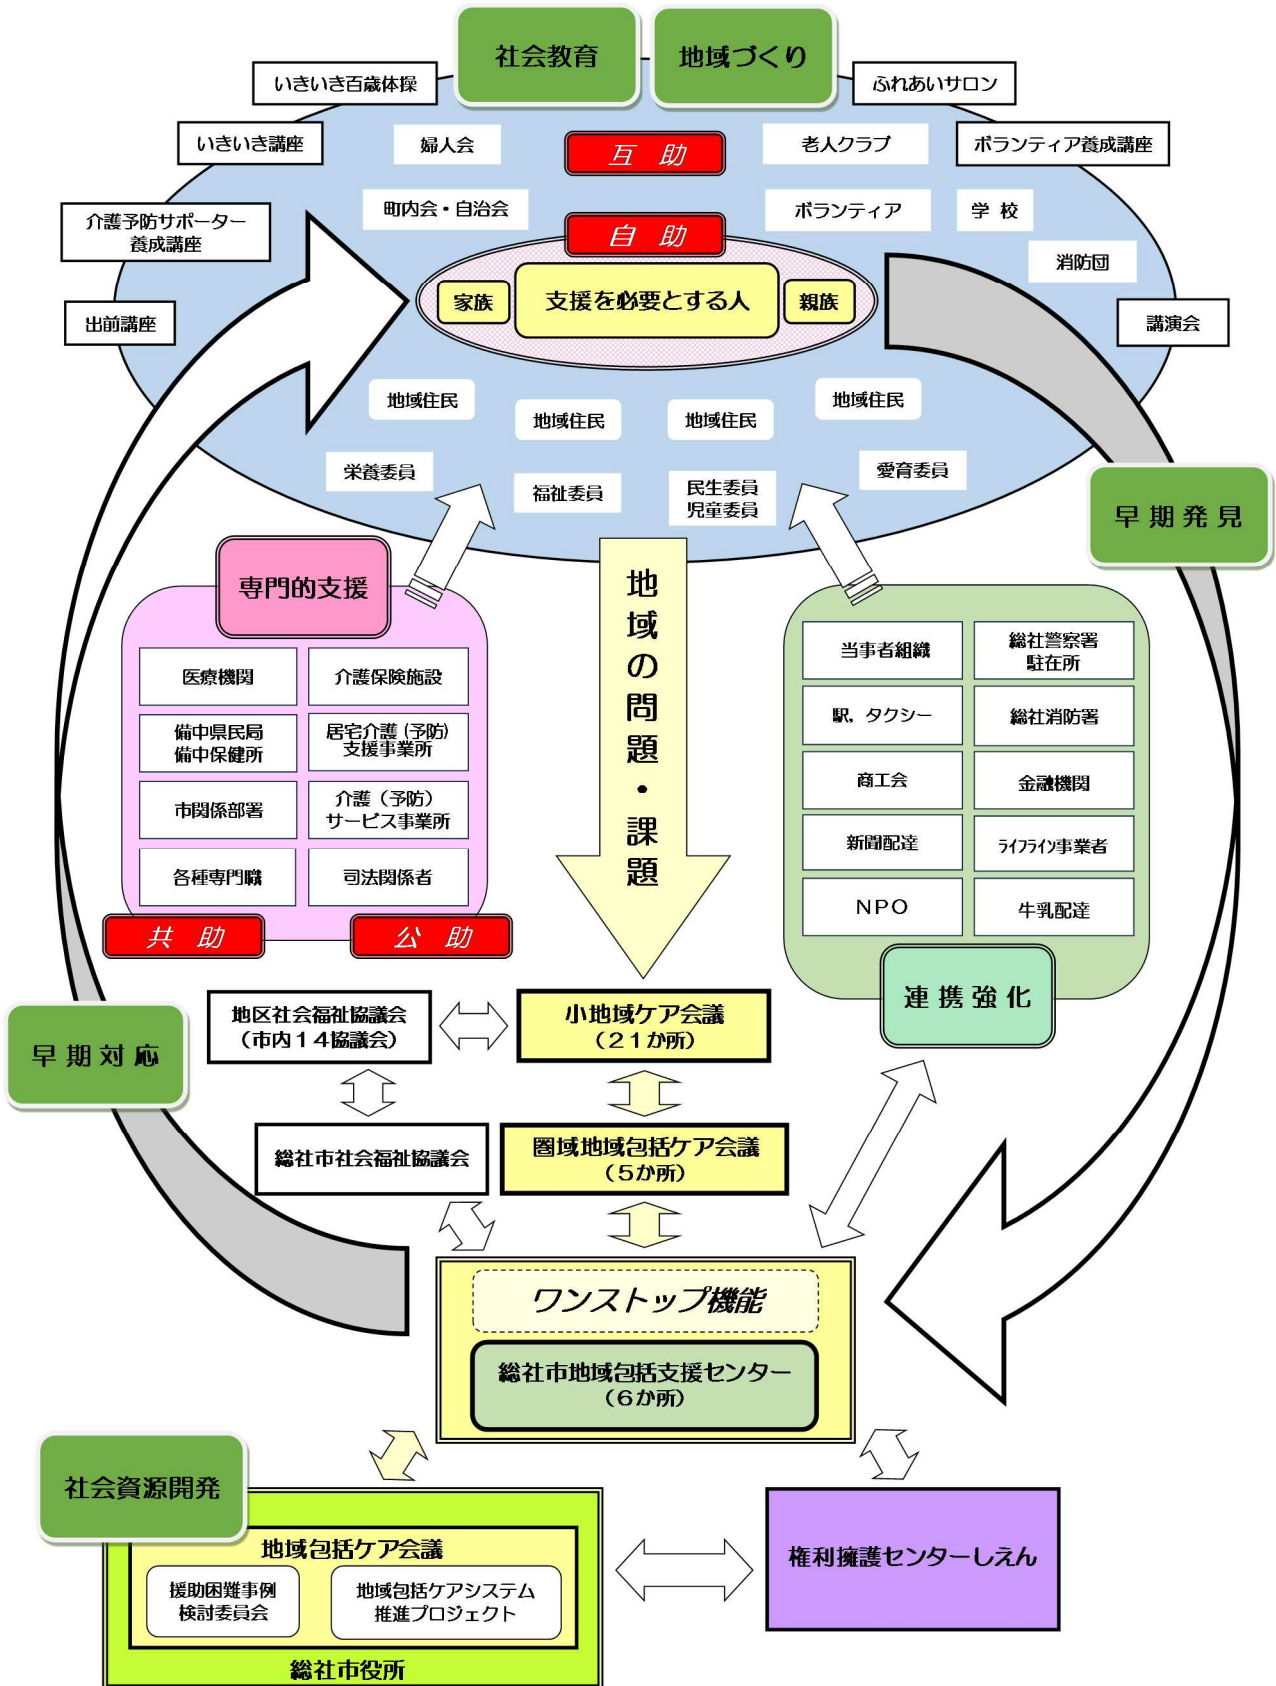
社会教育
地域づくり
いきいき百歳体操
ふれあいサロン
いきいき講座
婦人会
互 助
老人クラブ
ボランティア養成講座
介護予防サポーター養成講座
町内会・自治会
ボランティア
学 校
自 助
消防団
家族
支援を必要とする人
親族
出前講座
講演会
地域住民
地域住民
地域住民
地域住民
栄養委員
福祉委員
民生委員
児童委員
愛育委員
早 期 発 見
専門的支援
地域の問題・課題
医療機関
介護保険施設
備中県民局
備中保健所
居宅介護（予防）支援事業所
市関係部署
介護（予防）サービス事業所
各種専門職
司法関係者
共 助
公 助
当事者組織
総社警察署
駐在所
駅、タクシー
総社消防署
商工会
金融機関
新聞配達
ライフライン事業者
NPO
牛乳配達
連 携 強 化
早 期 対 応
地区社会福祉協議会
（市内１４協議会）
小地域ケア会議
（２１か所）
総社市社会福祉協議会
圏域地域包括ケア会議
（５か所）
ワンストップ機能
総社市地域包括支援センター
（６か所）
社会資源開発
地域包括ケア会議
援助困難事例
検討委員会
地域包括ケアシステム
推進プロジェクト
総社市役所
権利擁護センターしえん